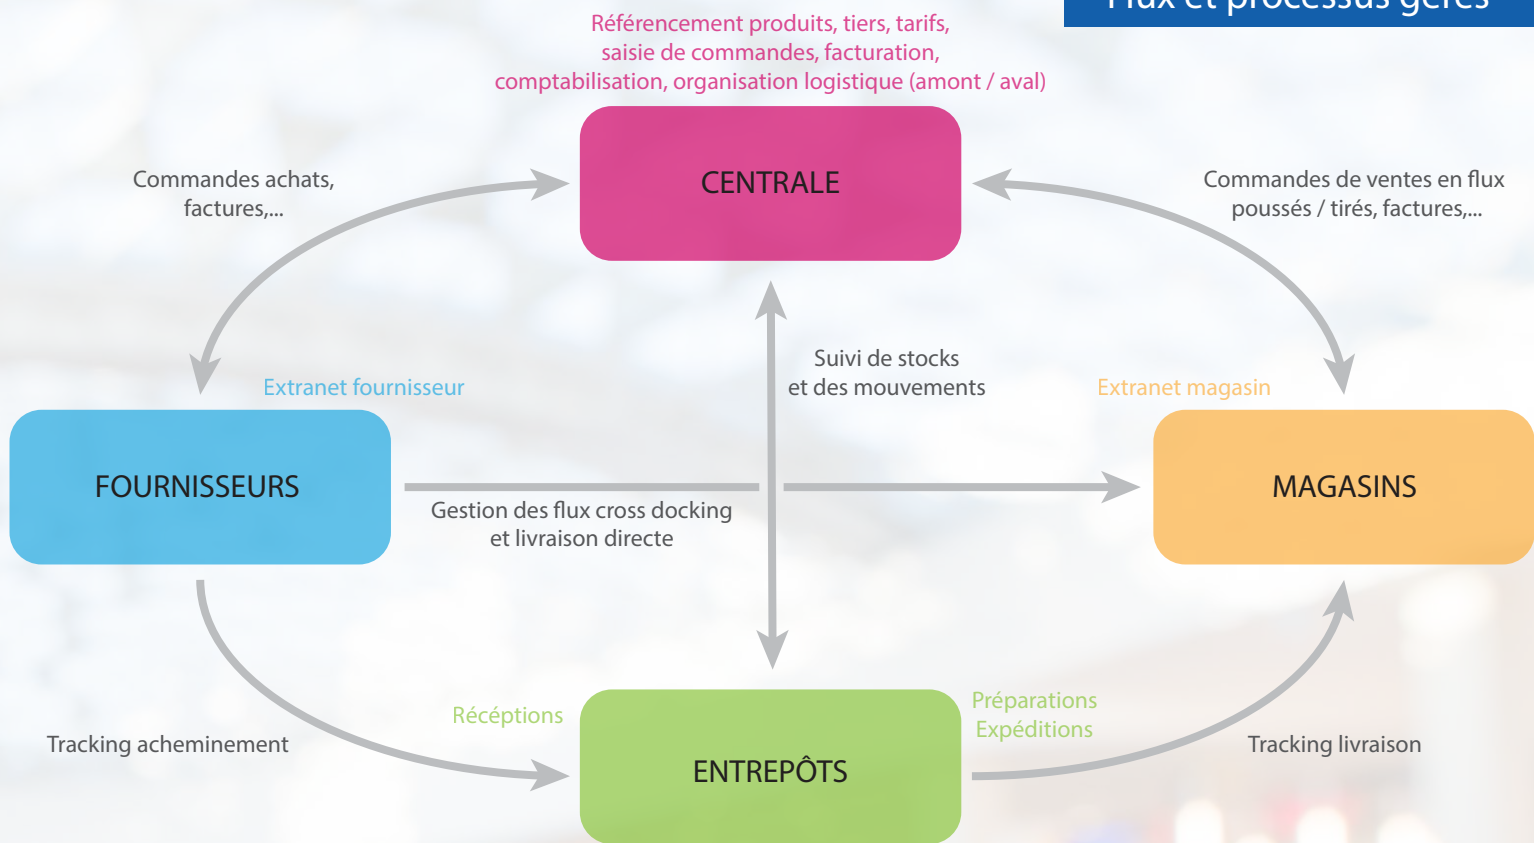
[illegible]

Référencement produits, tiers, tarifs, saisie de commandes, facturation, comptabilisation, organisation logistique (amont / aval)

CENTRALE

Commandes achats, factures,...

Commandes de ventes en flux poussés / tirés, factures,...

Suivi de stocks et des mouvements

Extranet fournisseur

Extranet magasin

FOURNISSEURS

MAGASINS

Gestion des flux cross docking et livraison directe

Tracking acheminement

Réceptions

ENTREPÔTS

Préparations Expéditions

Tracking livraison